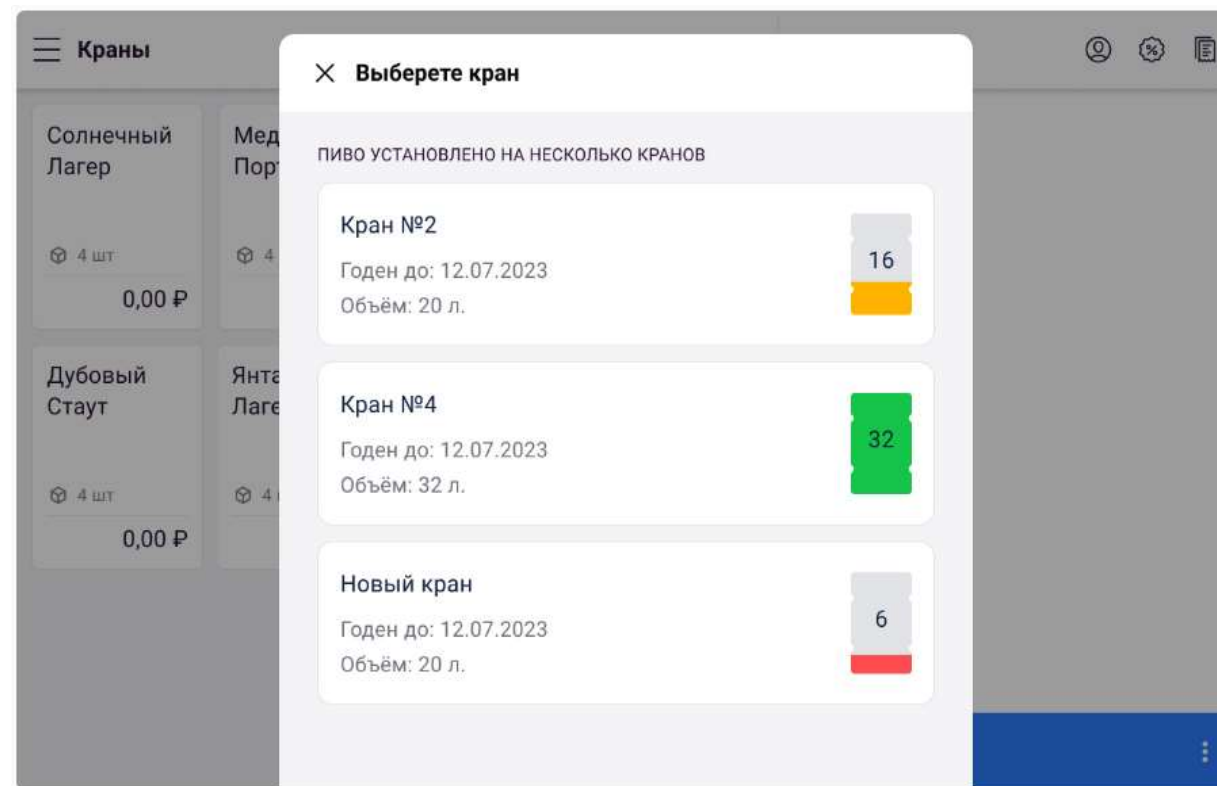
Краны

Солнечный Лагер

4 шт

0,00 ₽

Мед Пор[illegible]

4

Дубовый Стаут

4 шт

0,00 ₽

Янт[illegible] Лаг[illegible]

4

Выберете кран

ПИВО УСТАНОВЛЕНО НА НЕСКОЛЬКО КРАНОВ

Кран №2
Годен до: 12.07.2023
Объём: 20 л.

16

Кран №4
Годен до: 12.07.2023
Объём: 32 л.

32

Новый кран
Годен до: 12.07.2023
Объём: 20 л.

6